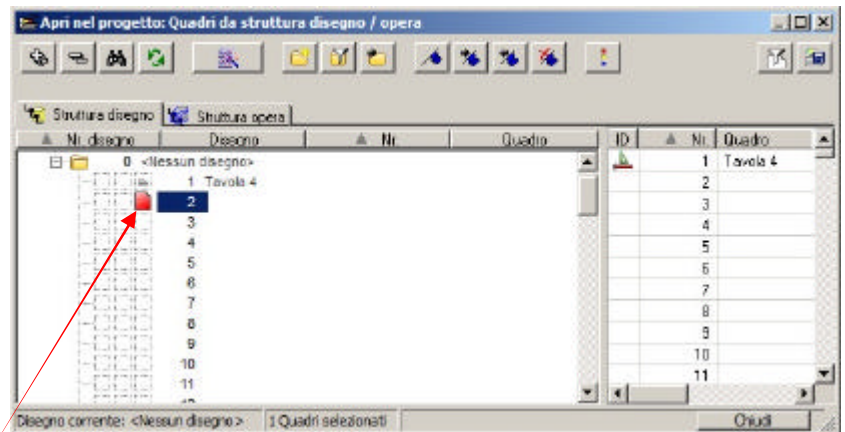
Apri nel progetto: Quadri da struttura disegno / opera

Struttura disegno | Struttura opera

| Nr. disegno | Disegno | Nr. | Quadro |
|---|---|---|---|
| 0 | <Nessun disegno> | | |
| | | 1 | Tavola 4 |
| | | 2 | |
| | | 3 | |
| | | 4 | |
| | | 5 | |
| | | 6 | |
| | | 7 | |
| | | 8 | |
| | | 9 | |
| | | 10 | |
| | | 11 | |

| ID | Nr. | Quadro |
|---|---|---|
| | 1 | Tavola 4 |
| | 2 | |
| | 3 | |
| | 4 | |
| | 5 | |
| | 6 | |
| | 7 | |
| | 8 | |
| | 9 | |
| | 10 | |
| | 11 | |

Disegno corrente: <Nessun disegno> | 1 Quadri selezionati | Chiudi